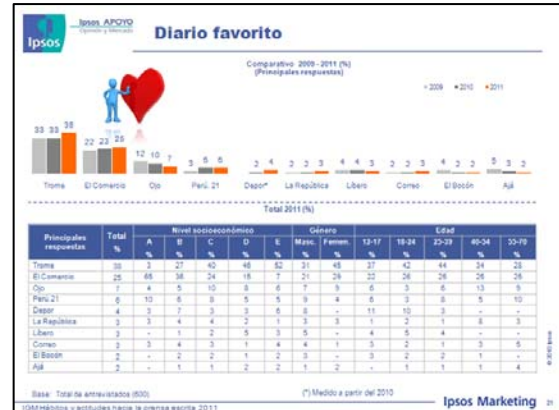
Ipsos

Ipsos APOYO
Opinión y Mercado

Diario favorito

Comparativo 2009 - 2011 (%)
(Principales respuestas)

2009 2010 2011

| | 2009 | 2010 | 2011 |
|---|---|---|---|
| Trome | 33 | 33 | 38 |
| El Comercio | 22 | 23 | 25 |
| Ojo | 12 | 10 | 7 |
| Perú. 21 | 3 | 6 | 6 |
| Depor* | 2 | 4 | |
| La República | 4 | 4 | 3 |
| Líbero | 2 | 2 | 3 |
| Correo | 4 | 2 | 2 |
| El Bocón | 5 | 3 | 2 |
| Ajá | | | |

Total 2011 (%)

| Principales respuestas | Total % | Nivel socioeconómico A % | B % | C % | D % | E % | Género Masc. % | Femen. % | Edad 13-17 % | 18-24 % | 25-39 % | 40-54 % | 55-70 % |
|---|---|---|---|---|---|---|---|---|---|---|---|---|---|
| Trome | 38 | 3 | 27 | 40 | 46 | 52 | 31 | 45 | 37 | 42 | 44 | 34 | 28 |
| El Comercio | 25 | 66 | 38 | 24 | 18 | 7 | 21 | 29 | 22 | 26 | 26 | 26 | 26 |
| Ojo | 7 | 4 | 5 | 10 | 8 | 6 | 7 | 8 | 6 | 3 | 6 | 13 | 9 |
| Perú 21 | 6 | 10 | 6 | 8 | 5 | 5 | 9 | 4 | 6 | 3 | 8 | 5 | 10 |
| Depor | 4 | 3 | 7 | 3 | 3 | 6 | 8 | - | 11 | 10 | 3 | - | - |
| La República | 3 | 3 | 4 | 4 | 2 | 1 | 3 | 3 | 1 | 2 | 1 | 8 | 3 |
| Líbero | 3 | - | 1 | 2 | 5 | 3 | 5 | - | 4 | 5 | 4 | - | - |
| Correo | 2 | 3 | 4 | 3 | 1 | 4 | 4 | 1 | 3 | 2 | 1 | 3 | 5 |
| El Bocón | 2 | - | 2 | 2 | 1 | 2 | 3 | - | 3 | 2 | 2 | 1 | - |
| Ajá | 2 | - | 1 | 1 | 2 | 2 | 2 | 1 | - | 1 | 1 | 1 | 4 |

Base: Total de entrevistados (600)

(*) Medido a partir del 2010

IGM Hábitos y actitudes hacia la prensa escrita 2011

Ipsos Marketing 21

© 2011 Ipsos